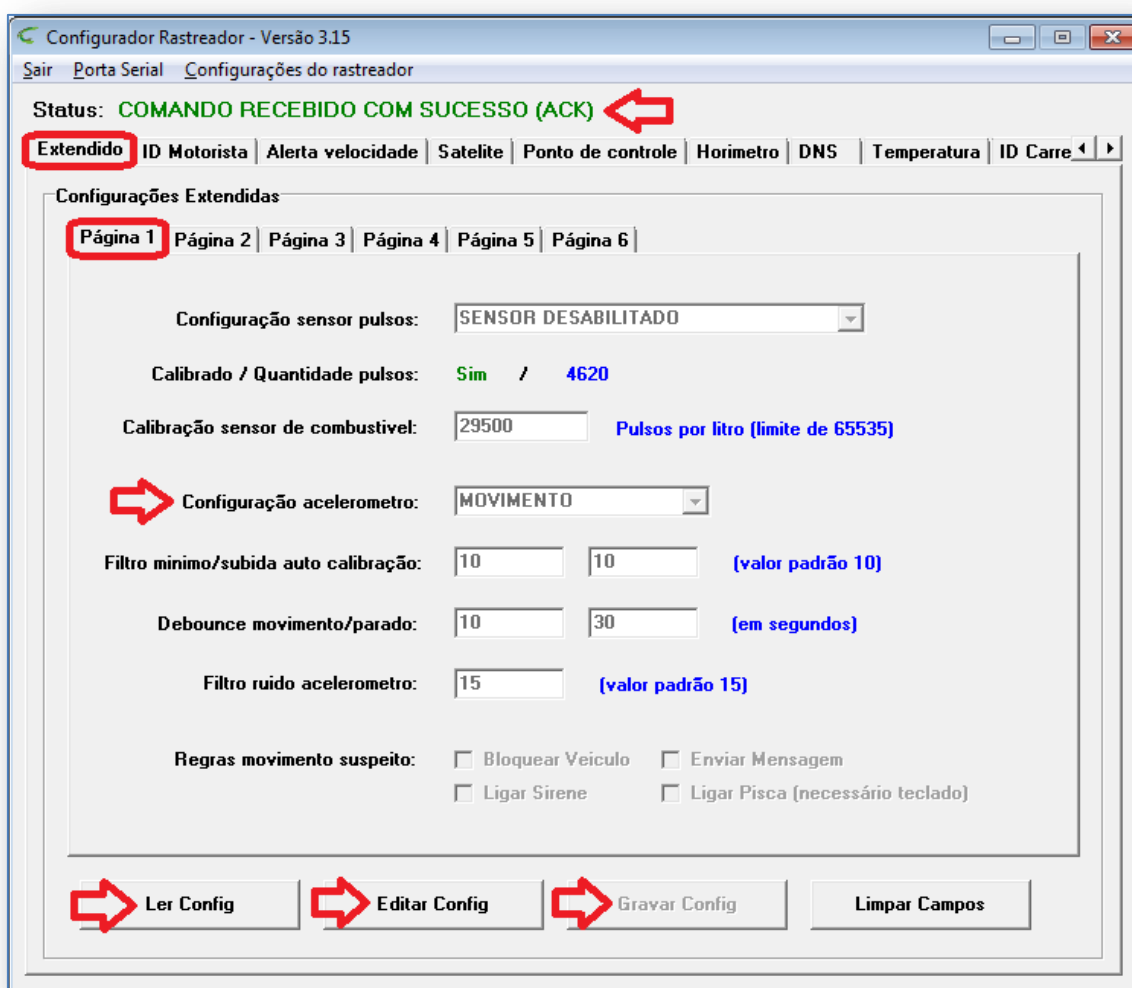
Configurador Rastreador - Versão 3.15

Sair Porta Serial Configurações do rastreador

Status: COMANDO RECEBIDO COM SUCESSO (ACK)

Extendido | ID Motorista | Alerta velocidade | Satelite | Ponto de controle | Horimetro | DNS | Temperatura | ID Carre

Configurações Extendidas

Página 1 | Página 2 | Página 3 | Página 4 | Página 5 | Página 6

Configuração sensor pulsos: SENSOR DESABILITADO

Calibrado / Quantidade pulsos: Sim / 4620

Calibração sensor de combustivel: 29500 Pulsos por litro (limite de 65535)

Configuração acelerometro: MOVIMENTO

Filtro minimo/subida auto calibração: 10 10 (valor padrão 10)

Debounce movimento/parado: 10 30 (em segundos)

Filtro ruido acelerometro: 15 (valor padrão 15)

Regras movimento suspeito: Bloquear Veiculo Enviar Mensagem Ligar Sirene Ligar Pisca (necessário teclado)

Ler Config Editar Config Gravar Config Limpar Campos